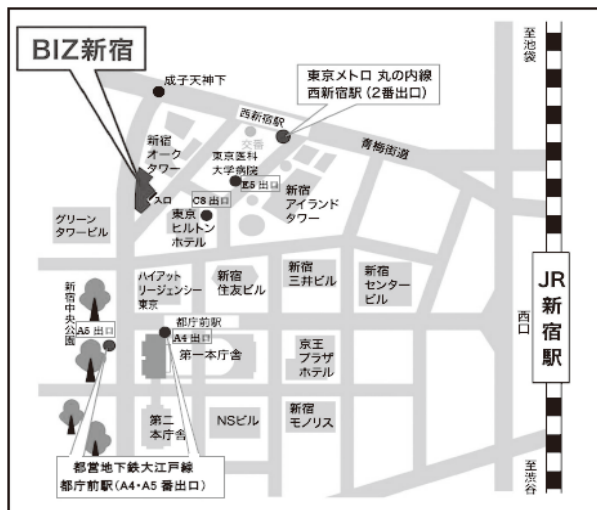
BIZ新宿

成子天神下

東京メトロ 丸の内線
西新宿駅（2番出口）

西新宿駅

交番

青梅街道

新宿
オーク
タワー

東京医科
大学病院

E5 出口

新宿
アイランド
タワー

スロ

C8 出口

東京
ヒルトン
ホテル

グリーン
タワービル

ハイアット
リージェンシー
東京

新宿
住友ビル

新宿
三井ビル

新宿
センター
ビル

JR
新
宿
駅

至池袋

西口

新
宿
中
央
公
園

A5 出口

都庁前駅

A4 出口

第一本庁舎

京王
プラザ
ホテル

第二
本庁舎

NSビル

新宿
モノリス

都営地下鉄大江戸線
都庁前駅（A4・A5 番出口）

至渋谷